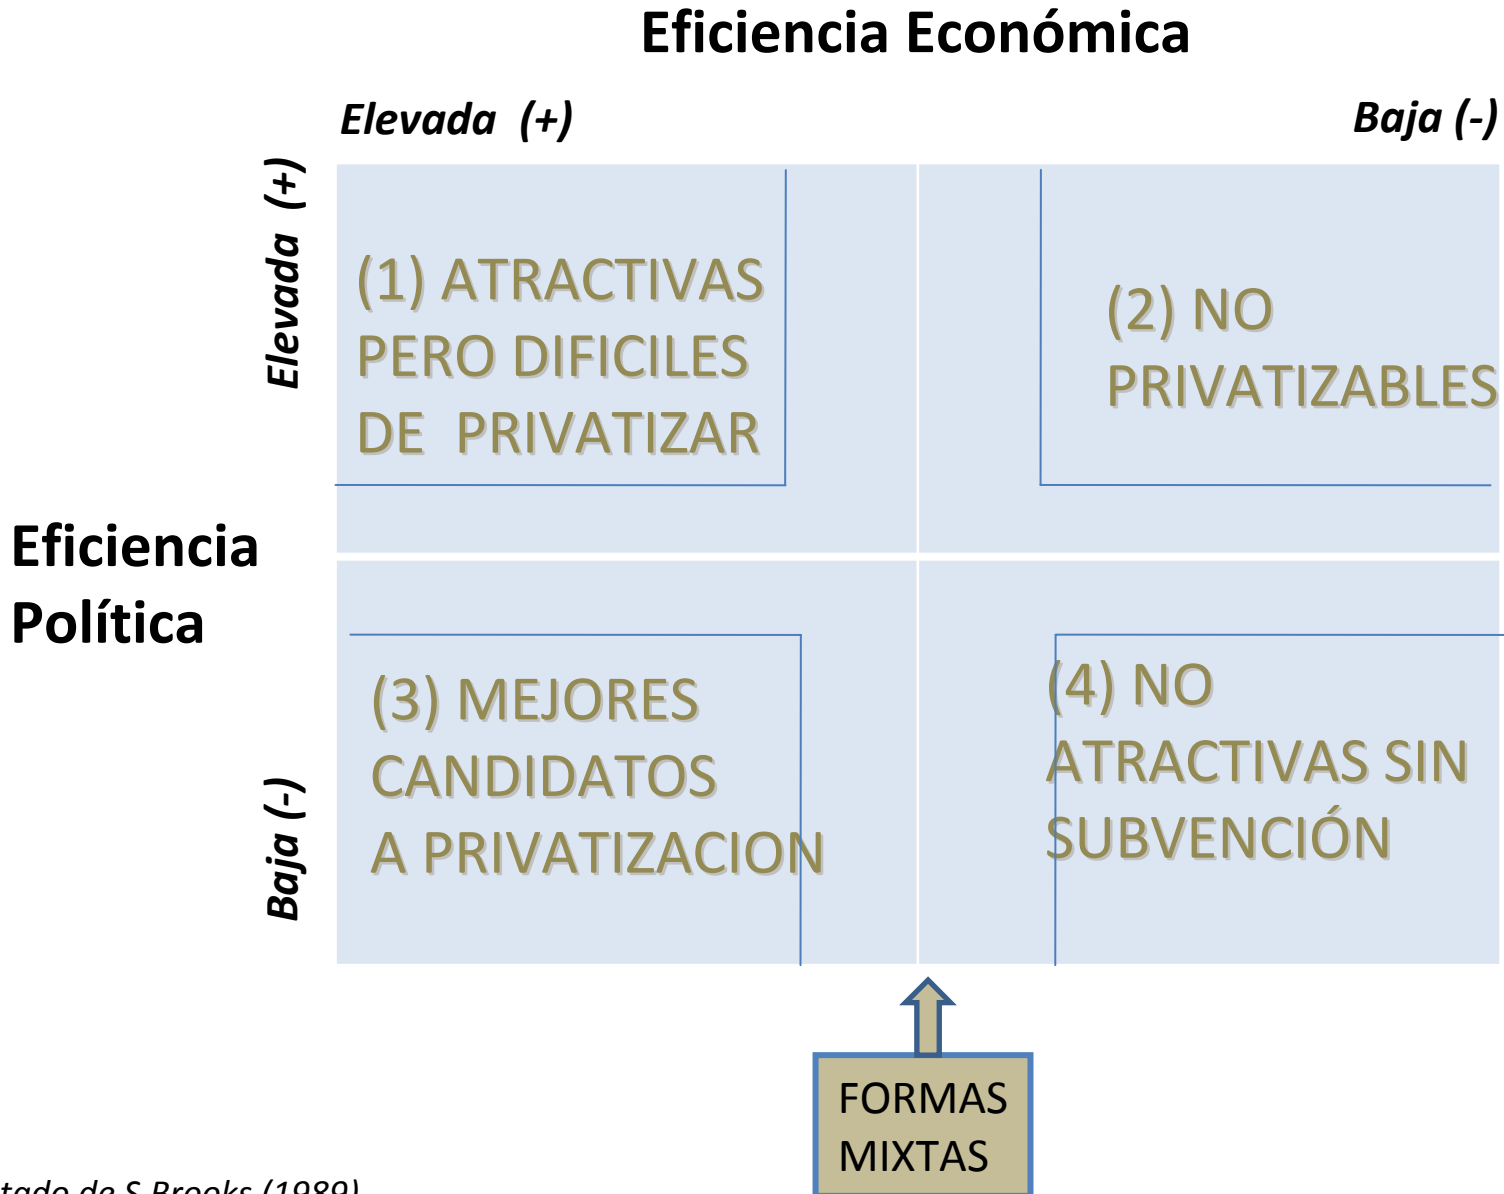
Eficiencia Económica

Elevada (+)

Baja (-)

Elevada (+)

(1) ATRACTIVAS PERO DIFICILES DE PRIVATIZAR

(2) NO PRIVATIZABLES

Eficiencia Política

(3) MEJORES CANDIDATOS A PRIVATIZACION

(4) NO ATRACTIVAS SIN SUBVENCIÓN

Baja (-)

FORMAS MIXTAS

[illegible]tado de S Brooks (1989)